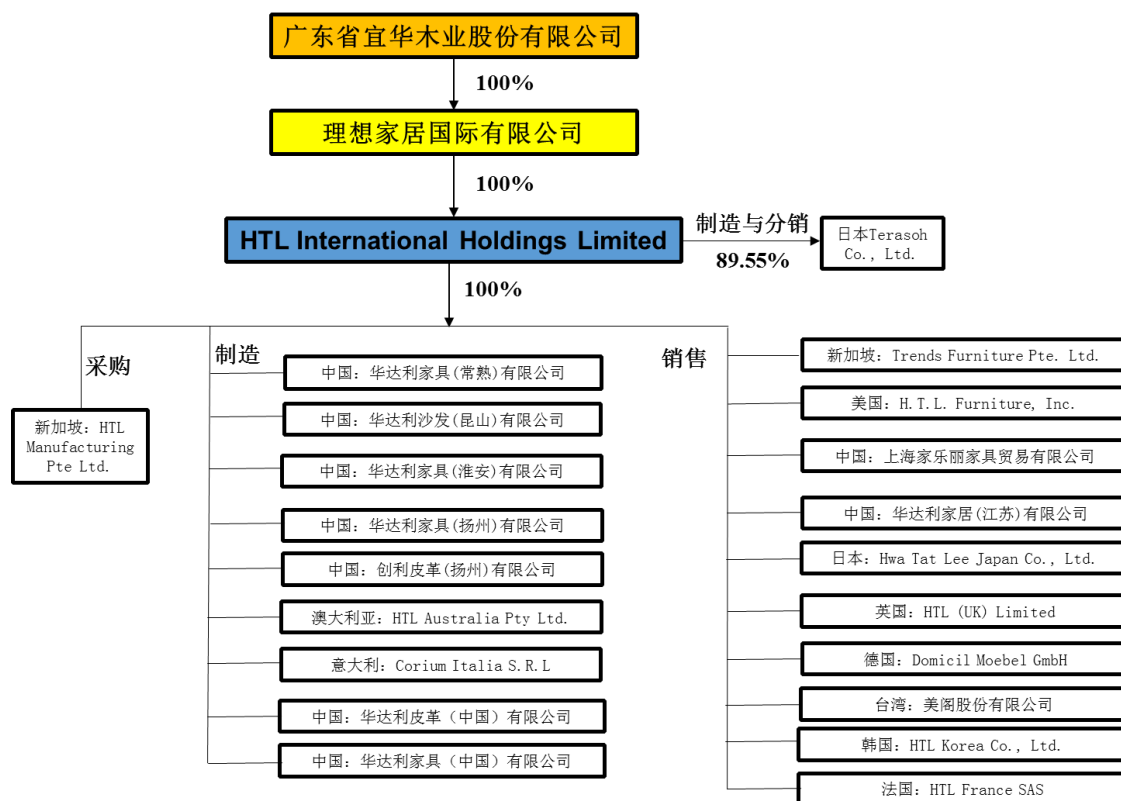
广东省宜华木业股份有限公司

100%

理想家居国际有限公司

100%

HTL International Holdings Limited

制造与分销

89.55%

日本Terasoh Co., Ltd.

100%

采购

新加坡：HTL Manufacturing Pte Ltd.

制造

中国：华达利家具(常熟)有限公司

中国：华达利沙发(昆山)有限公司

中国：华达利家具(淮安)有限公司

中国：华达利家具(扬州)有限公司

中国：创利皮革(扬州)有限公司

澳大利亚：HTL Australia Pty Ltd.

意大利：Corium Italia S.R.L

中国：华达利皮革（中国）有限公司

中国：华达利家具（中国）有限公司

销售

新加坡：Trends Furniture Pte. Ltd.

美国：H.T.L. Furniture, Inc.

中国：上海家乐丽家具贸易有限公司

中国：华达利家居(江苏)有限公司

日本：Hwa Tat Lee Japan Co., Ltd.

英国：HTL (UK) Limited

德国：Domicil Moebel GmbH

台湾：美阁股份有限公司

韩国：HTL Korea Co., Ltd.

法国：HTL France SAS